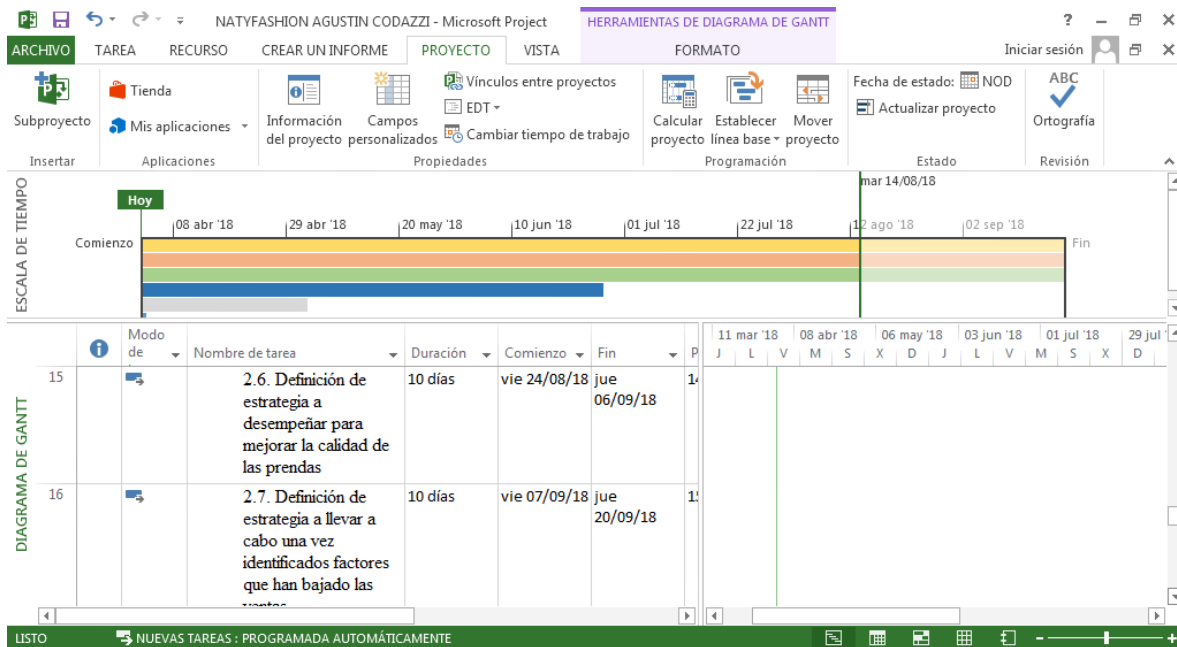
NATYFASHION AGUSTIN CODAZZI - Microsoft Project
HERRAMIENTAS DE DIAGRAMA DE GANTT
?
ARCHIVO TAREA RECURSO CREAR UN INFORME PROYECTO VISTA FORMATO
Iniciar sesión

Subproyecto
Insertar
Tienda
Mis aplicaciones
Aplicaciones
Información del proyecto
Campos personalizados
Vínculos entre proyectos
EDT
Cambiar tiempo de trabajo
Propiedades
Calcular proyecto
Establecer línea base
Mover proyecto
Programación
Fecha de estado: NOD
Actualizar proyecto
Estado
ABC
Ortografía
Revisión

ESCALA DE TIEMPO
Hoy
mar 14/08/18
08 abr '18
29 abr '18
20 may '18
10 jun '18
01 jul '18
22 jul '18
12 ago '18
02 sep '18
Comienzo
Fin

DIAGRAMA DE GANTT

| | | Modo de | Nombre de tarea | Duración | Comienzo | Fin | P |
|---|---|---|---|---|---|---|---|
| 15 | | | 2.6. Definición de estrategia a desempeñar para mejorar la calidad de las prendas | 10 días | vie 24/08/18 | jue 06/09/18 | 1 |
| 16 | | | 2.7. Definición de estrategia a llevar a cabo una vez identificados factores que han bajado las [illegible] | 10 días | vie 07/09/18 | jue 20/09/18 | 1 |

11 mar '18
08 abr '18
06 may '18
03 jun '18
01 jul '18
29 jul
J L V M S X D J L V M S X D

LISTO
NUEVAS TAREAS : PROGRAMADA AUTOMÁTICAMENTE